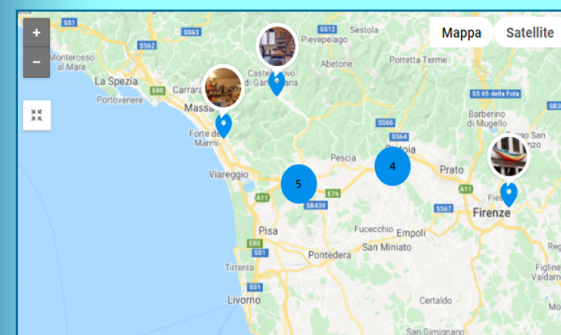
+
−
Mappa
Satellite
SS1
SS63
SS12
Sestola
Pievepelago
Monterosso al Mare
SS62
Abetone
Porretta Terme
La Spezia
Castelnuovo di Garfagnana
SS 65 della Futa
Portovenere
E80
Carrara
Massa
Barberino di Mugello
SS66
SS64
Forte dei Marmi
Pescia
Pistoia
4
Prato
Viareggio
5
E76
A11
A11
SS439
SS67
Firenze
Pisa
Fucecchio
Empoli
San Miniato
E80
Pontedera
SS1
Tirrenia
Livorno
Certaldo
Figline Valdarno
San Gimignano